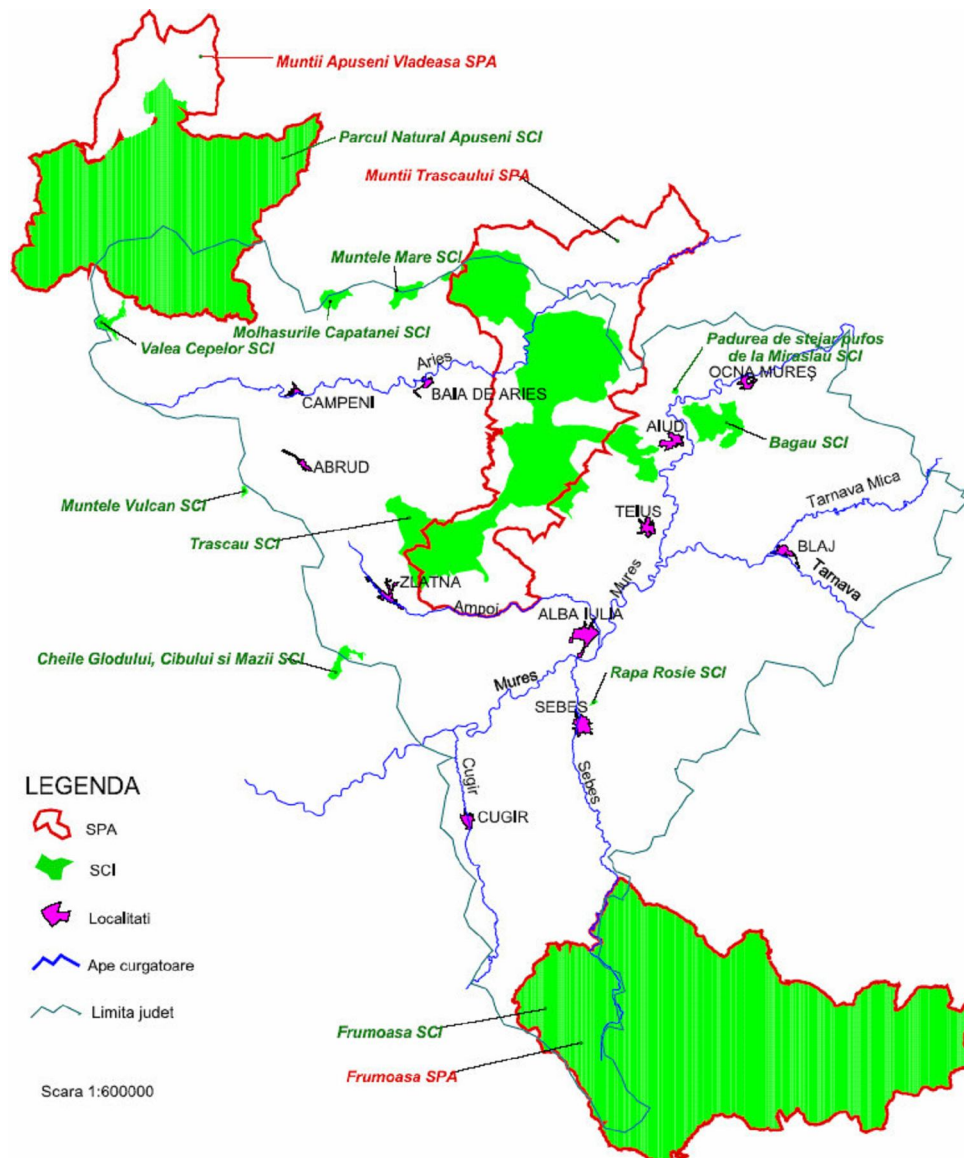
Muntii Apuseni Vladeasa SPA

Parcul Natural Apuseni SCI

Muntii Trascaului SPA

Muntele Mare SCI

Molhasurile Capatanei SCI

Valea Cepelor SCI

Padurea de stejar pufos de la Miraslau SCI

Aries

OCNA MURES

CAMPENI

BAIA DE ARIES

AIUD

Bagau SCI

ABRUD

Muntele Vulcan SCI

Tarnava Mica

TEIUS

Trascau SCI

BLAJ

Tarnava

ZLATNA

Ampoi

Mures

ALBA IULIA

Cheile Glodului, Cibului si Mazii SCI

Rapa Rosie SCI

Mures

SEBES

LEGENDA

Cugir

Sebes

SPA

CUGIR

SCI

Localitati

Ape curgatoare

Limita judet

Frumoasa SCI

Frumoasa SPA

Scara 1:600000